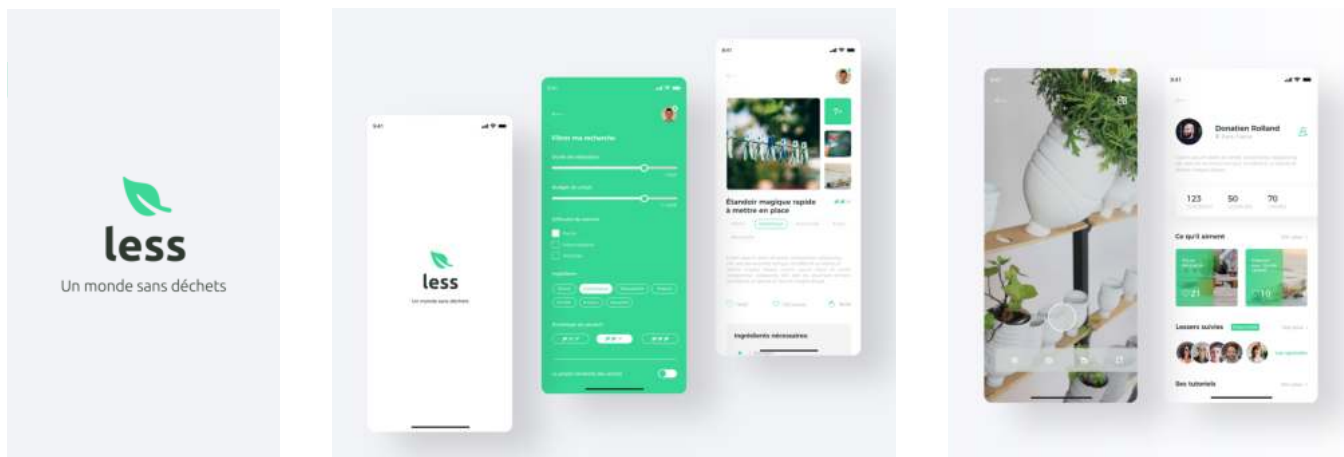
less
Un monde sans déchets

9:41

less
Un monde sans déchets

Filtrer ma recherche

Ingrédients nécessaires

Étendoir magique rapide à mettre en place

Donatien Rolland

123
50
70

Ce qu'il aiment

Lessers suivis

Ses tutoriels

9:41